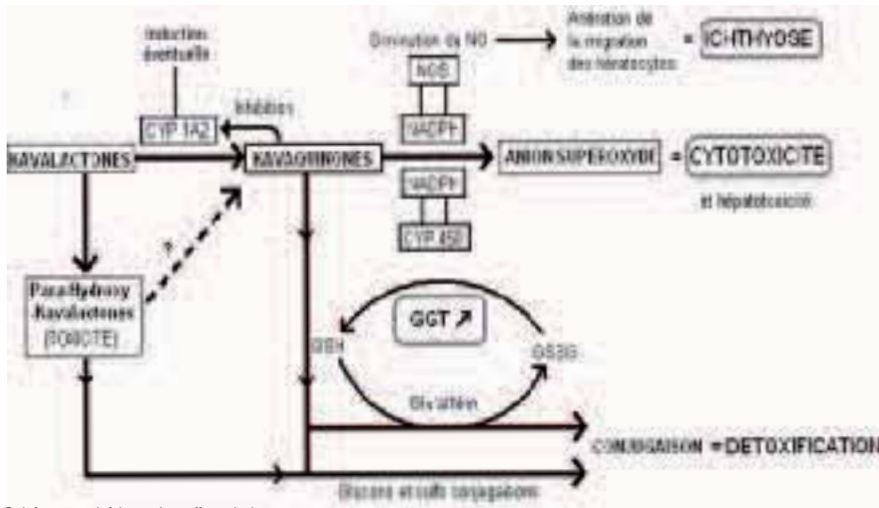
Induction éventuelle

Inhibition

Diminution du NO

Altération de la migration des kératocytes

= ICHTHYOSE

NOS

NADPH

KAVALACTONES

CYP 1A2

KAVAQUINONES

ANION SUPEROXYDE

= CYTOTOXICITE

et hépatotoxicité

NADPH

CYP 450

?

Para-Hydroxy -Kavalactones (TOXICITE)

GGT ↗

GSH

GSSG

Glu altéré

CONJUGAISON =DETOXIFICATION

Glucuro et sulfo conjugaisons